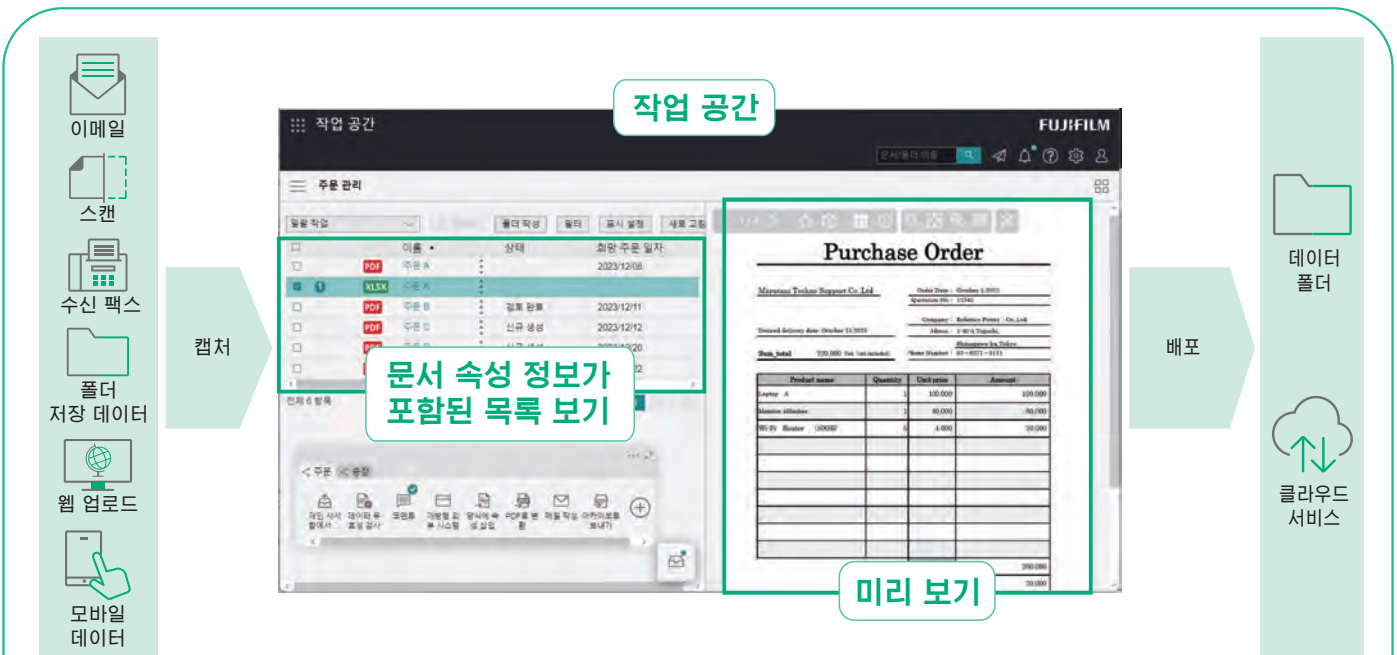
이메일

스캔

수신 팩스

폴더 저장 데이터

웹 업로드

모바일 데이터

캡처

작업 공간

작업 공간

FUJIFILM

주문 관리

일일 작업

폴더 작성

필터

표시 설정

새로 고침

이름

상태

최근 주문 일자

PDF 주문 A 2023/12/08

XLSX 주문 A

PDF 주문 B 검토 완료 2023/12/11

PDF 주문 C 신규 생성 2023/12/12

PDF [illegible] 2023/12/20

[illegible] 22

전체 6 항목

문서 속성 정보가 포함된 목록 보기

< 주문 << 송장

Purchase Order

Maruzasu Techno Support Co.,Ltd

Sum total

| Product name | Quantity | Unit price | Amount |
|---|---|---|---|
| Laptop A | 1 | 100,000 | 100,000 |
| Monitor | 1 | 80,000 | 80,000 |
| Wi-Fi Router | 5 | 4,000 | 20,000 |

200,000

20,000

미리 보기

배포

데이터 폴더

클라우드 서비스